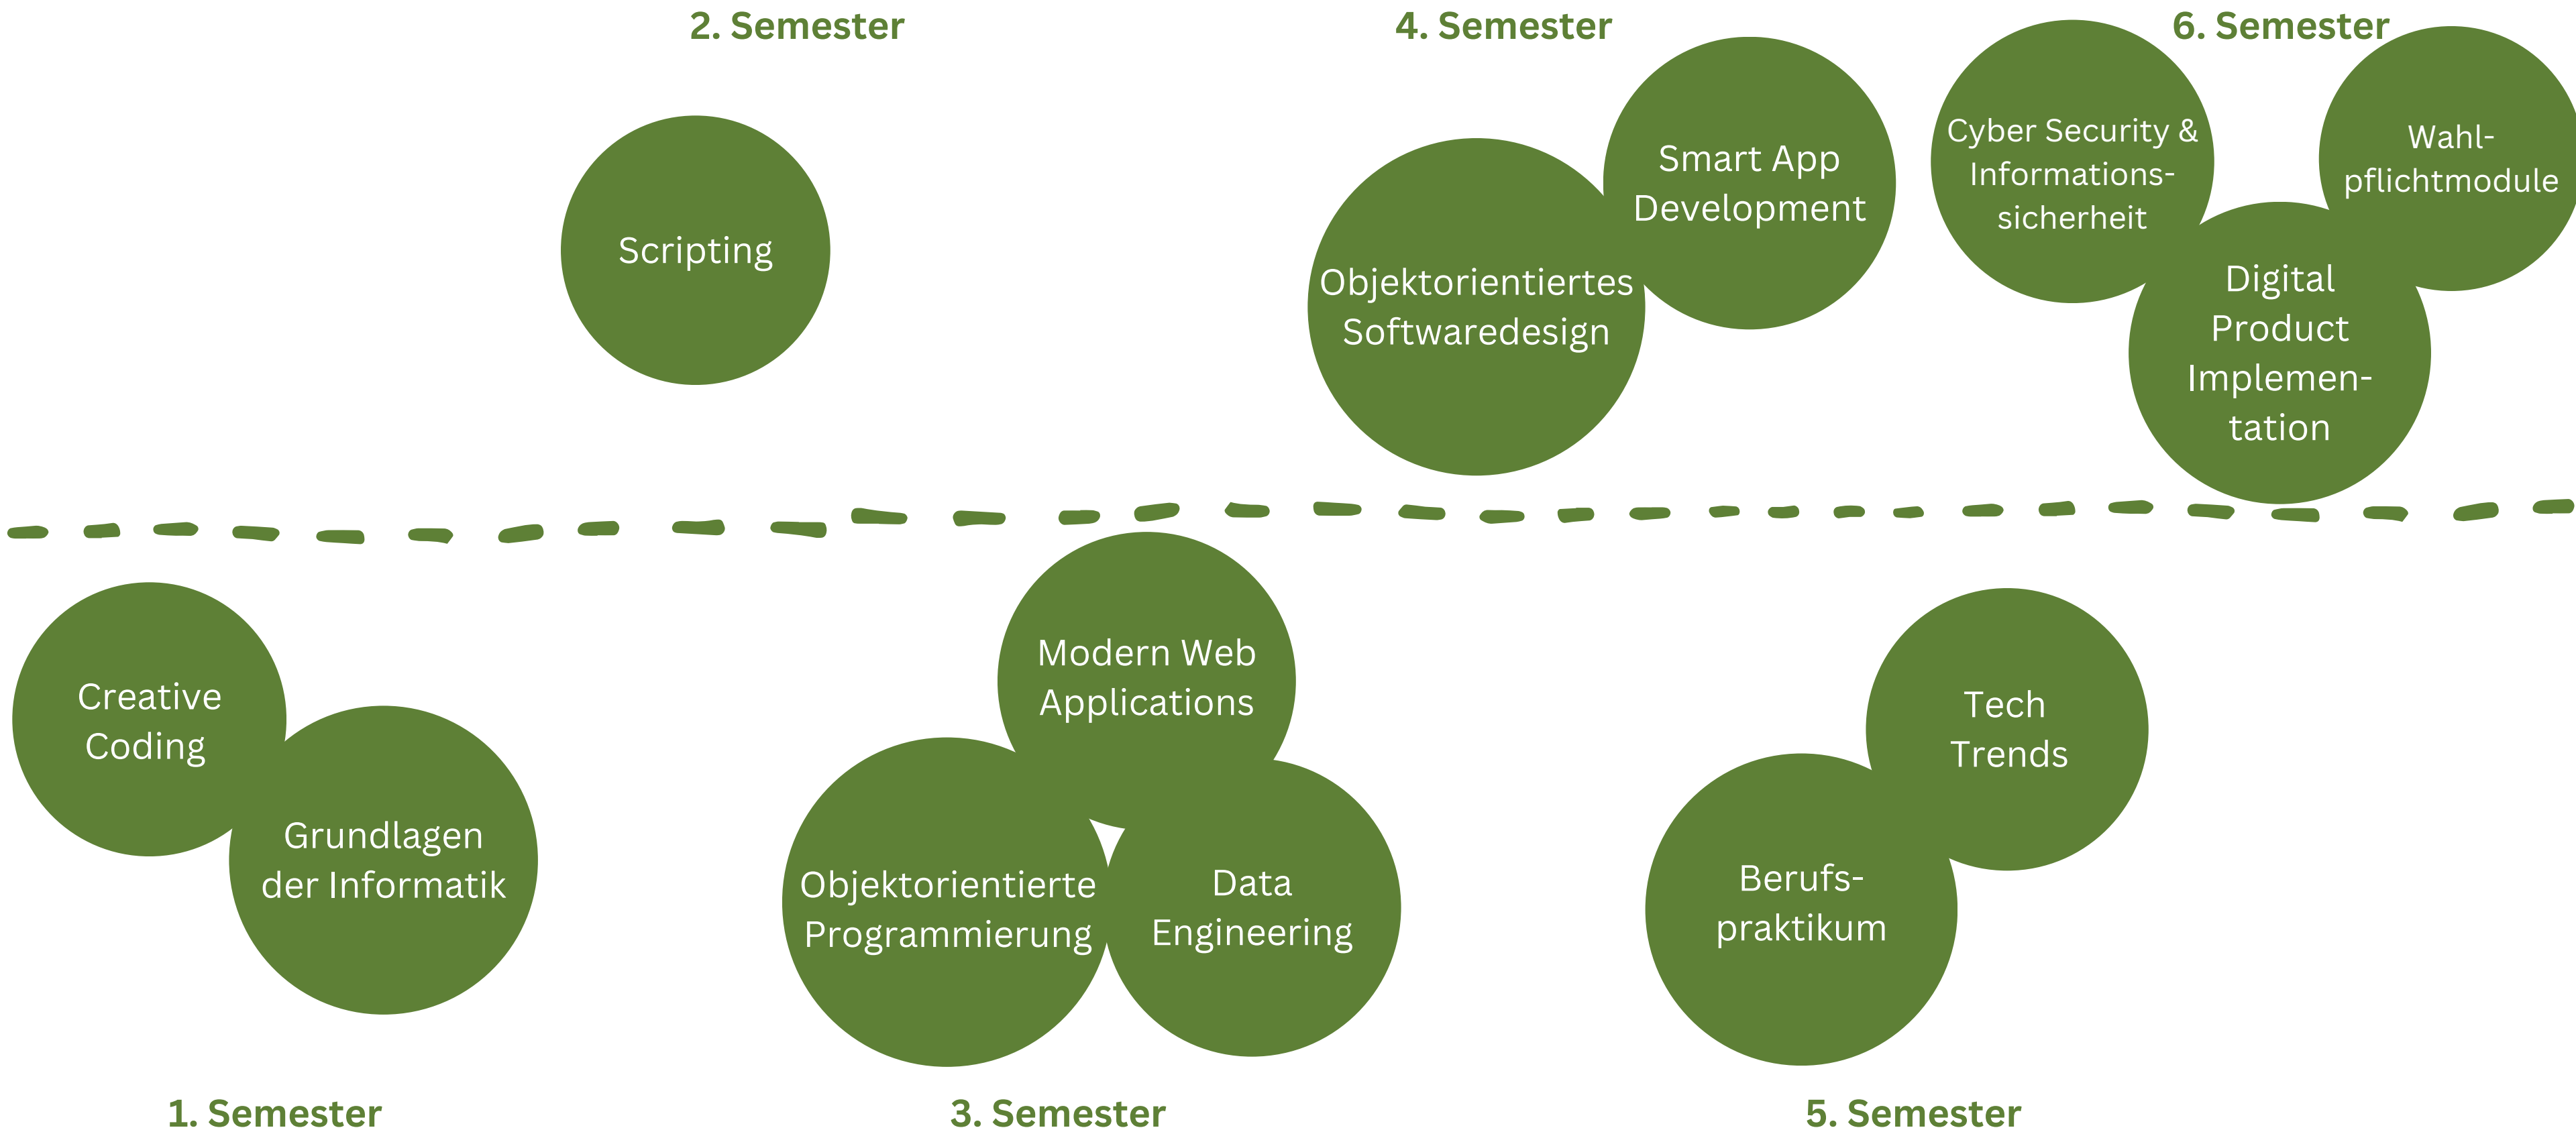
2. Semester

Scripting

4. Semester

Smart App Development

Objektorientiertes Softwaredesign

6. Semester

Cyber Security & Informationssicherheit

Wahlpflichtmodule

Digital Product Implementation

Creative Coding

Grundlagen der Informatik

Modern Web Applications

Objektorientierte Programmierung

Data Engineering

Tech Trends

Berufspraktikum

1. Semester

3. Semester

5. Semester